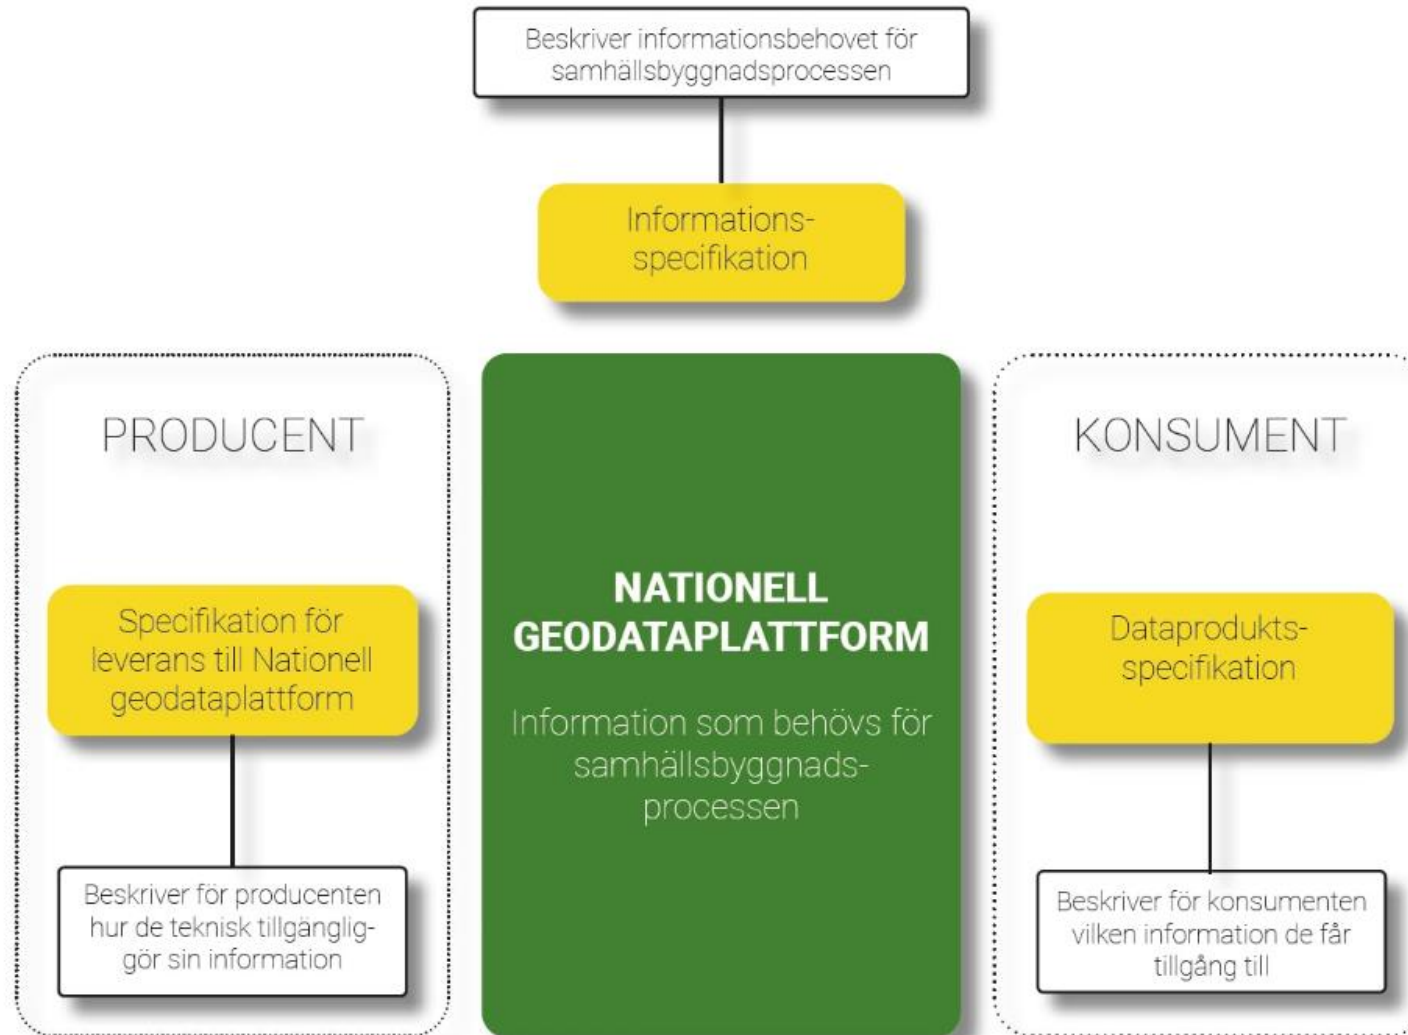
Beskriver informationsbehovet för samhällsbyggnadsprocessen

Informationsspecifikation

PRODUCENT

Specifikation för leverans till Nationell geodataplattform

Beskriver för producenten hur de teknisk tillgängliggör sin information

NATIONELL GEODATAPLATTFORM

Information som behövs för samhällsbyggnadsprocessen

KONSUMENT

Dataproduktsspecifikation

Beskriver för konsumenten vilken information de får tillgång till